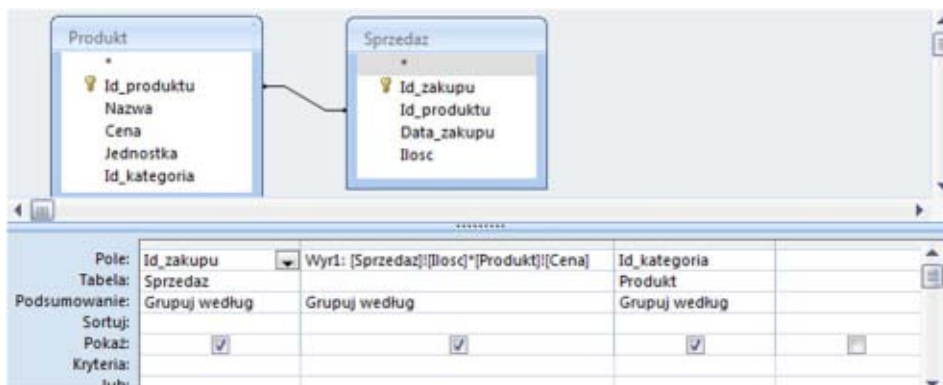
Produkt
*
Id_produktu
Nazwa
Cena
Jednostka
Id_kategoria

Sprzedaz
*
Id_zakupu
Id_produktu
Data_zakupu
Ilosc

| | | | | |
|---|---|---|---|---|
| Pole: | Id_zakupu | Wyr1: [Sprzedaz]![Ilosc]*[Produkt]![Cena] | Id_kategoria | |
| Tabela: | Sprzedaz | | Produkt | |
| Podsumowanie: | Grupuj według | Grupuj według | Grupuj według | |
| Sortuj: | | | | |
| Pokaż: | ☑ | ☑ | ☑ | ☐ |
| Kryteria: | | | | |
| lub: | | | | |